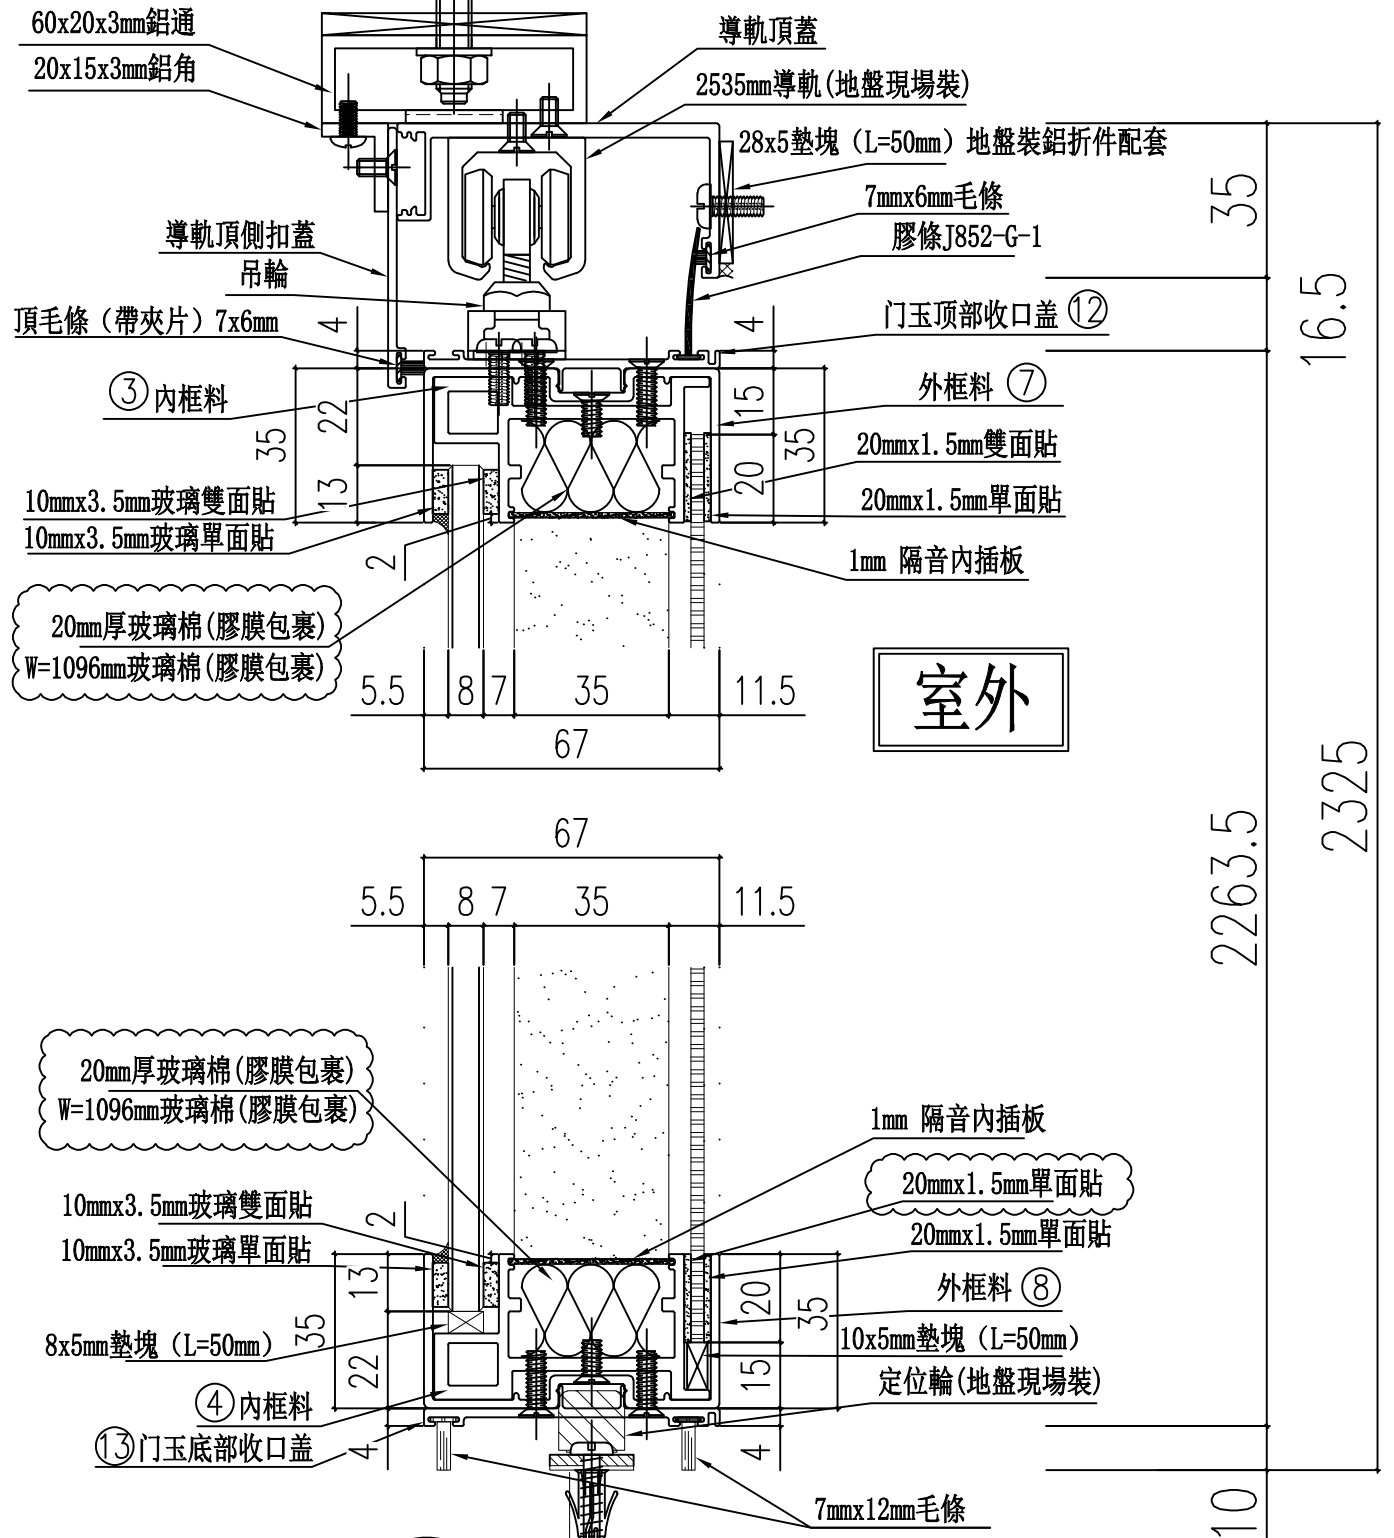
60x20x3mm鋁通
20x15x3mm鋁角
導軌頂蓋
2535mm導軌(地盤現場裝)
28x5墊塊 (L=50mm) 地盤裝鋁折件配套
7mmx6mm毛條
膠條J852-G-1
導軌頂側扣蓋
吊輪
頂毛條 (帶夾片) 7x6mm
4
4
门玉顶部收口盖 ⑫
③ 内框料
22
35
13
15
外框料 ⑦
35
20mmx1.5mm雙面貼
20
10mmx3.5mm玻璃雙面貼
10mmx3.5mm玻璃單面貼
20mmx1.5mm單面貼
2
1mm 隔音內插板
20mm厚玻璃棉(膠膜包裹)
W=1096mm玻璃棉(膠膜包裹)
5.5
8
7
35
11.5
67
室外
35
16.5
2325
2263.5
67
5.5
8 7
35
11.5
20mm厚玻璃棉(膠膜包裹)
W=1096mm玻璃棉(膠膜包裹)
1mm 隔音內插板
20mmx1.5mm單面貼
20mmx1.5mm單面貼
10mmx3.5mm玻璃雙面貼
2
10mmx3.5mm玻璃單面貼
13
20
35
外框料 ⑧
35
8x5mm墊塊 (L=50mm)
10x5mm墊塊 (L=50mm)
22
15
定位輪(地盤現場裝)
④ 内框料
⑬ 门玉底部收口盖
4
4
7mmx12mm毛條
10